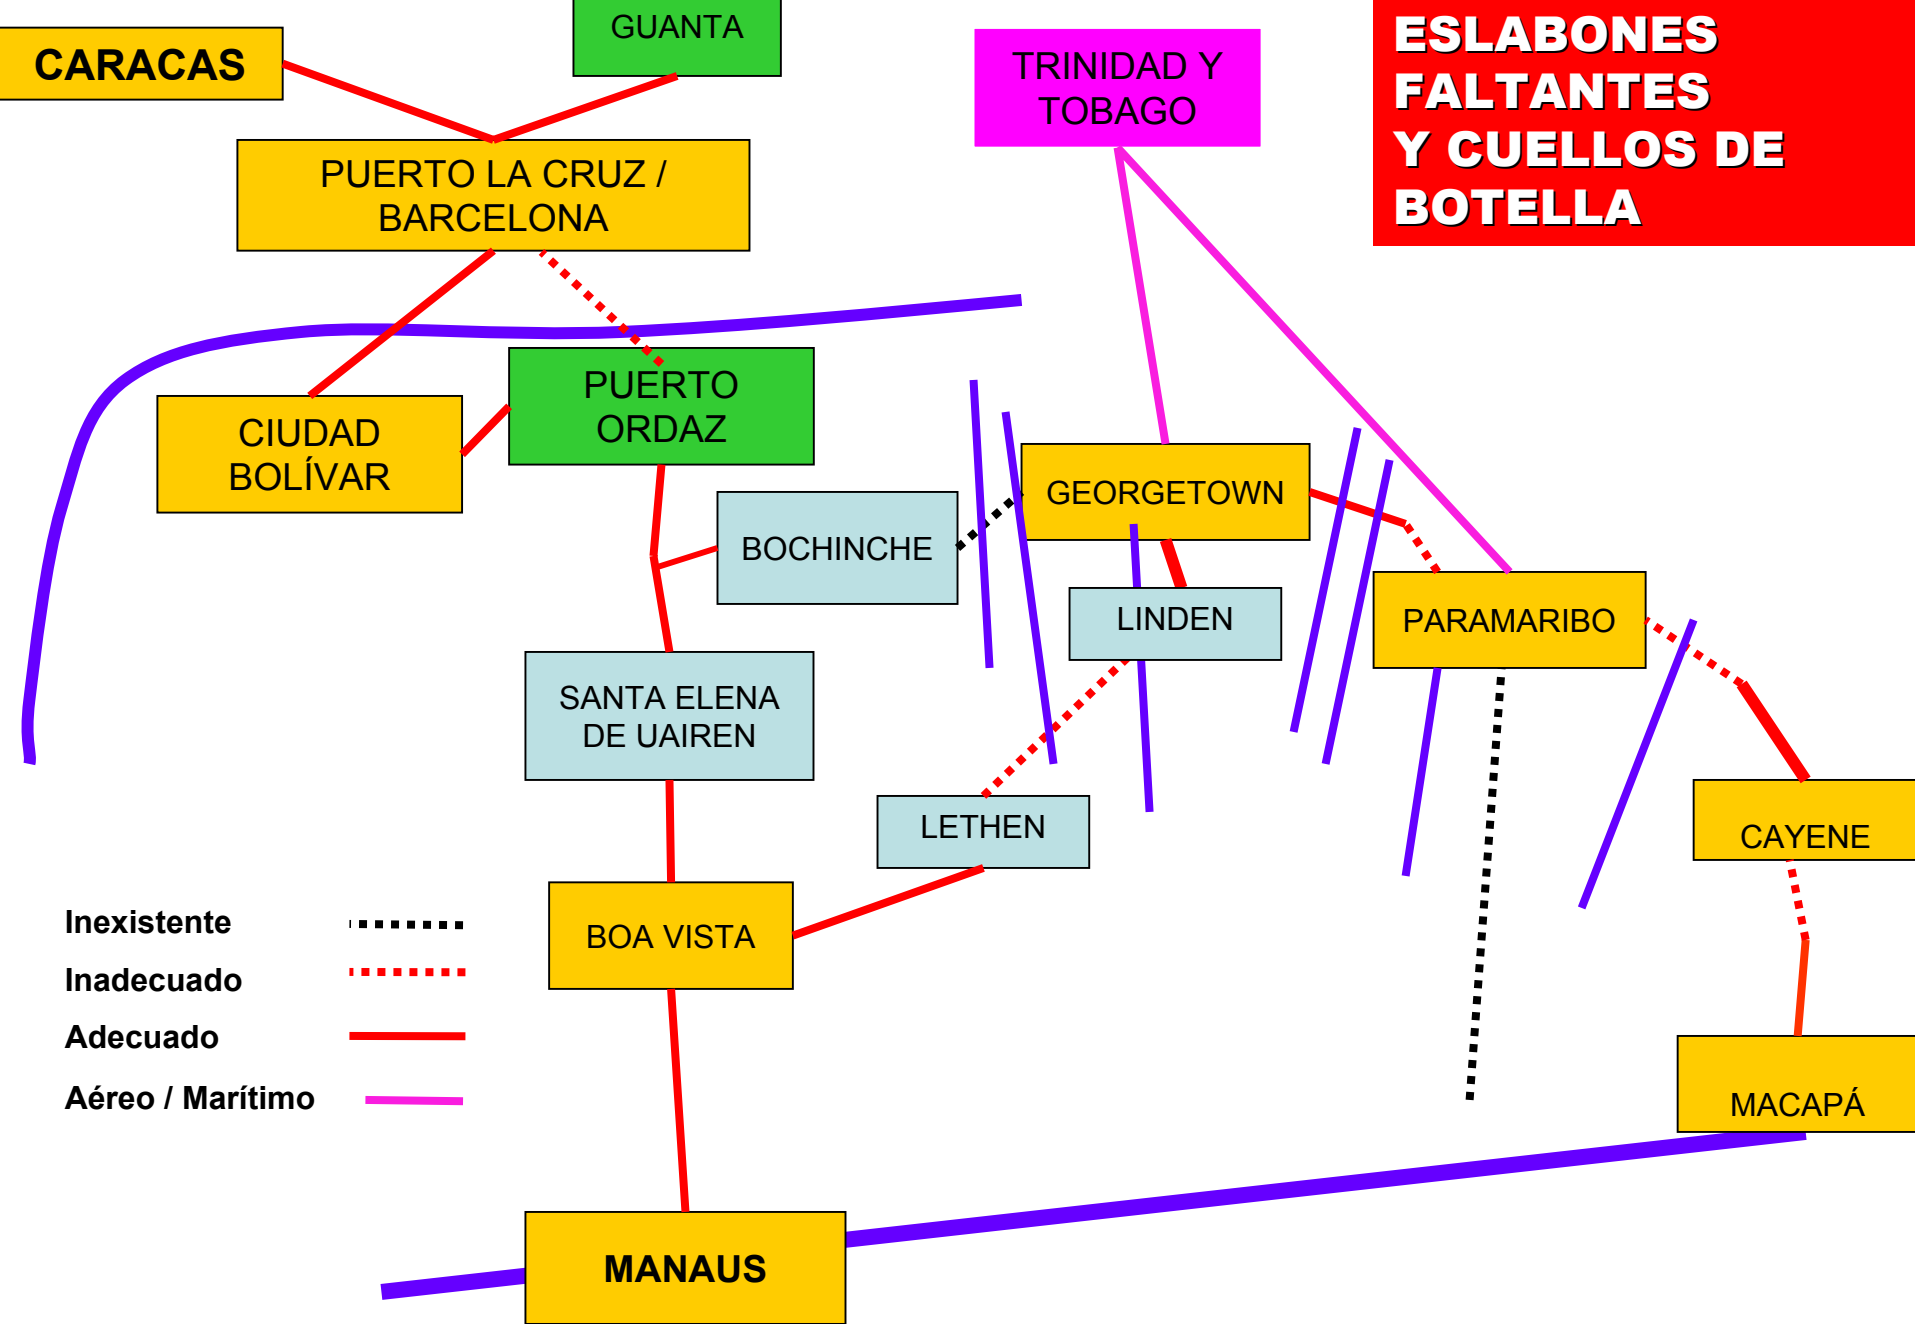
ESLABONES FALTANTES Y CUELLOS DE BOTELLA

CARACAS

GUANTA

TRINIDAD Y TOBAGO

PUERTO LA CRUZ / BARCELONA

CIUDAD BOLÍVAR

PUERTO ORDAZ

BOCHINCHE

GEORGETOWN

LINDEN

PARAMARIBO

SANTA ELENA DE UAIREN

LETHEN

CAYENE

BOA VISTA

MACAPÁ

MANAUS

Inexistente

Inadecuado

Adecuado

Aéreo / Marítimo